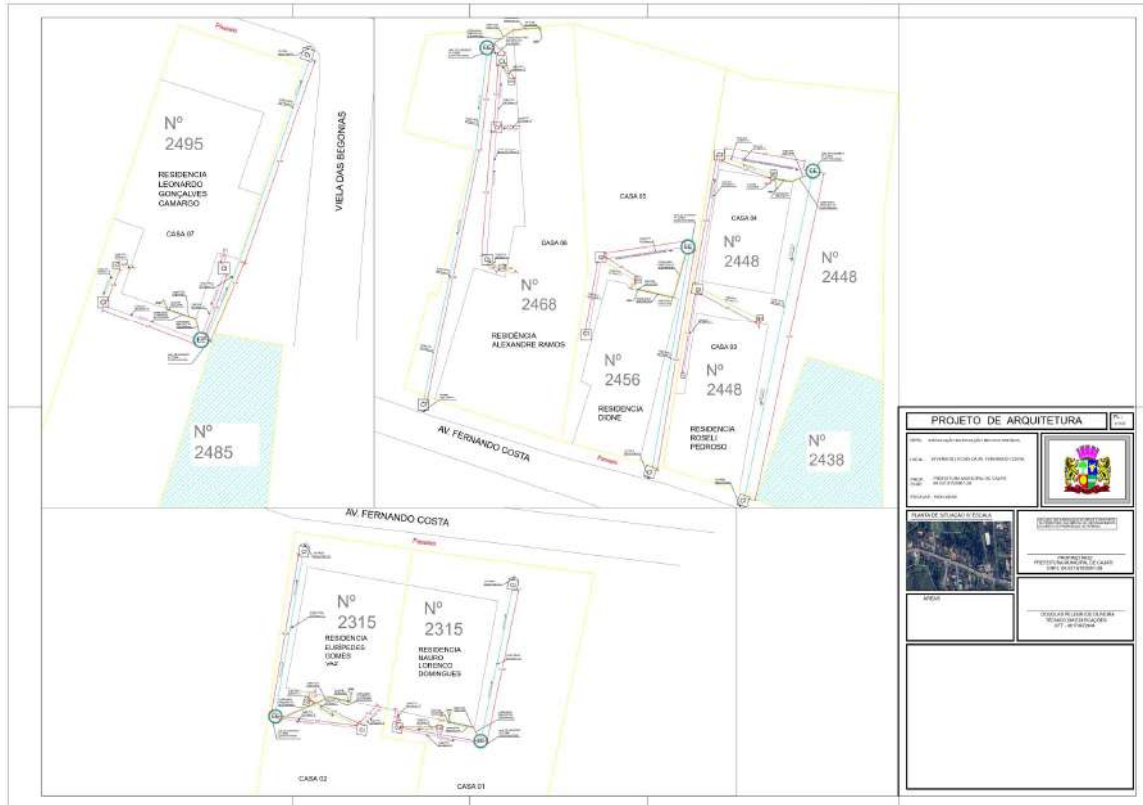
Passeio

Nº
2495

RESIDENCIA
LEONARDO
GONÇALVES
CAMARGO

CASA 07

VIELA DAS BEGONIAS

Nº
2485

CASA 05

CASA 06

Nº
2468

RESIDÊNCIA
ALEXANDRE RAMOS

CASA 04

Nº
2448

Nº
2448

CASA 03

Nº
2456

RESIDENCIA
DIONE

Nº
2448

RESIDENCIA
ROSELI
PEDROSO

Nº
2438

AV. FERNANDO COSTA

Passeio

AV. FERNANDO COSTA

Passeio

Nº
2315

RESIDENCIA
EUSEBIO DES
GOMES
VAZ

Nº
2315

RESIDENCIA
MAURO
LORENÇO
DOMINGUES

CASA 02

CASA 01

PROJETO DE ARQUITETURA

OBRA: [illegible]

LOCAL: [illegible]

PROP.: PREFEITURA MUNICIPAL DE CAJATI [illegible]

ESCALA: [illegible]

PLANTA DE SITUAÇÃO S/ ESCALA

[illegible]

PROPRIETÁRIO
PREFEITURA MUNICIPAL DE CAJATI
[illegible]

ÁREAS

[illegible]
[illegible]
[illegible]